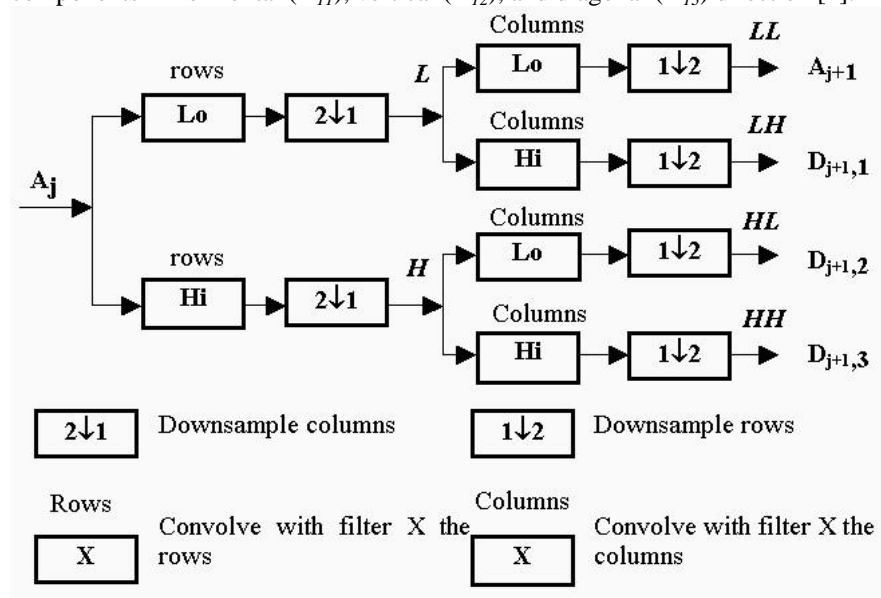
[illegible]

rows

Lo

2↓1

L

Columns

Lo

1↓2

LL

$A_{j+1}$

Columns

Hi

1↓2

LH

$D_{j+1,1}$

$A_j$

rows

Hi

2↓1

H

Columns

Lo

1↓2

HL

$D_{j+1,2}$

Columns

Hi

1↓2

HH

$D_{j+1,3}$

2↓1 Downsample columns

1↓2 Downsample rows

Rows
X Convolve with filter X the rows

Columns
X Convolve with filter X the columns